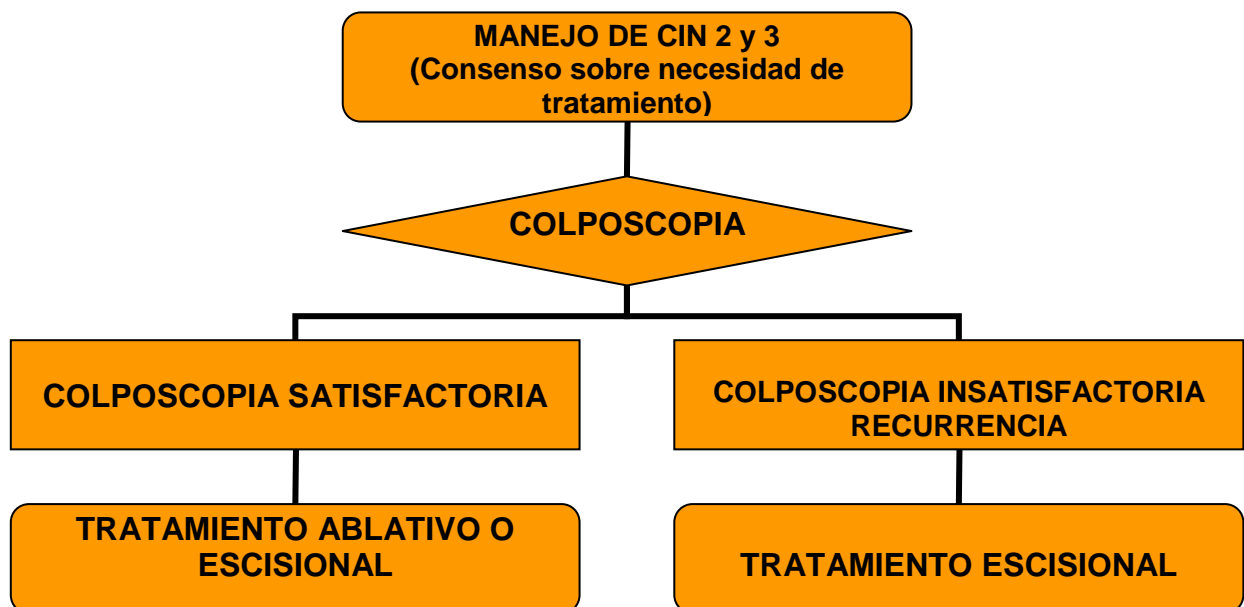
MANEJO DE CIN 2 y 3
(Consenso sobre necesidad de tratamiento)

COLPOSCOPIA

COLPOSCOPIA SATISFACTORIA

COLPOSCOPIA INSATISFACTORIA
RECURRENCIA

TRATAMIENTO ABLATIVO O ESCISIONAL

TRATAMIENTO ESCISIONAL